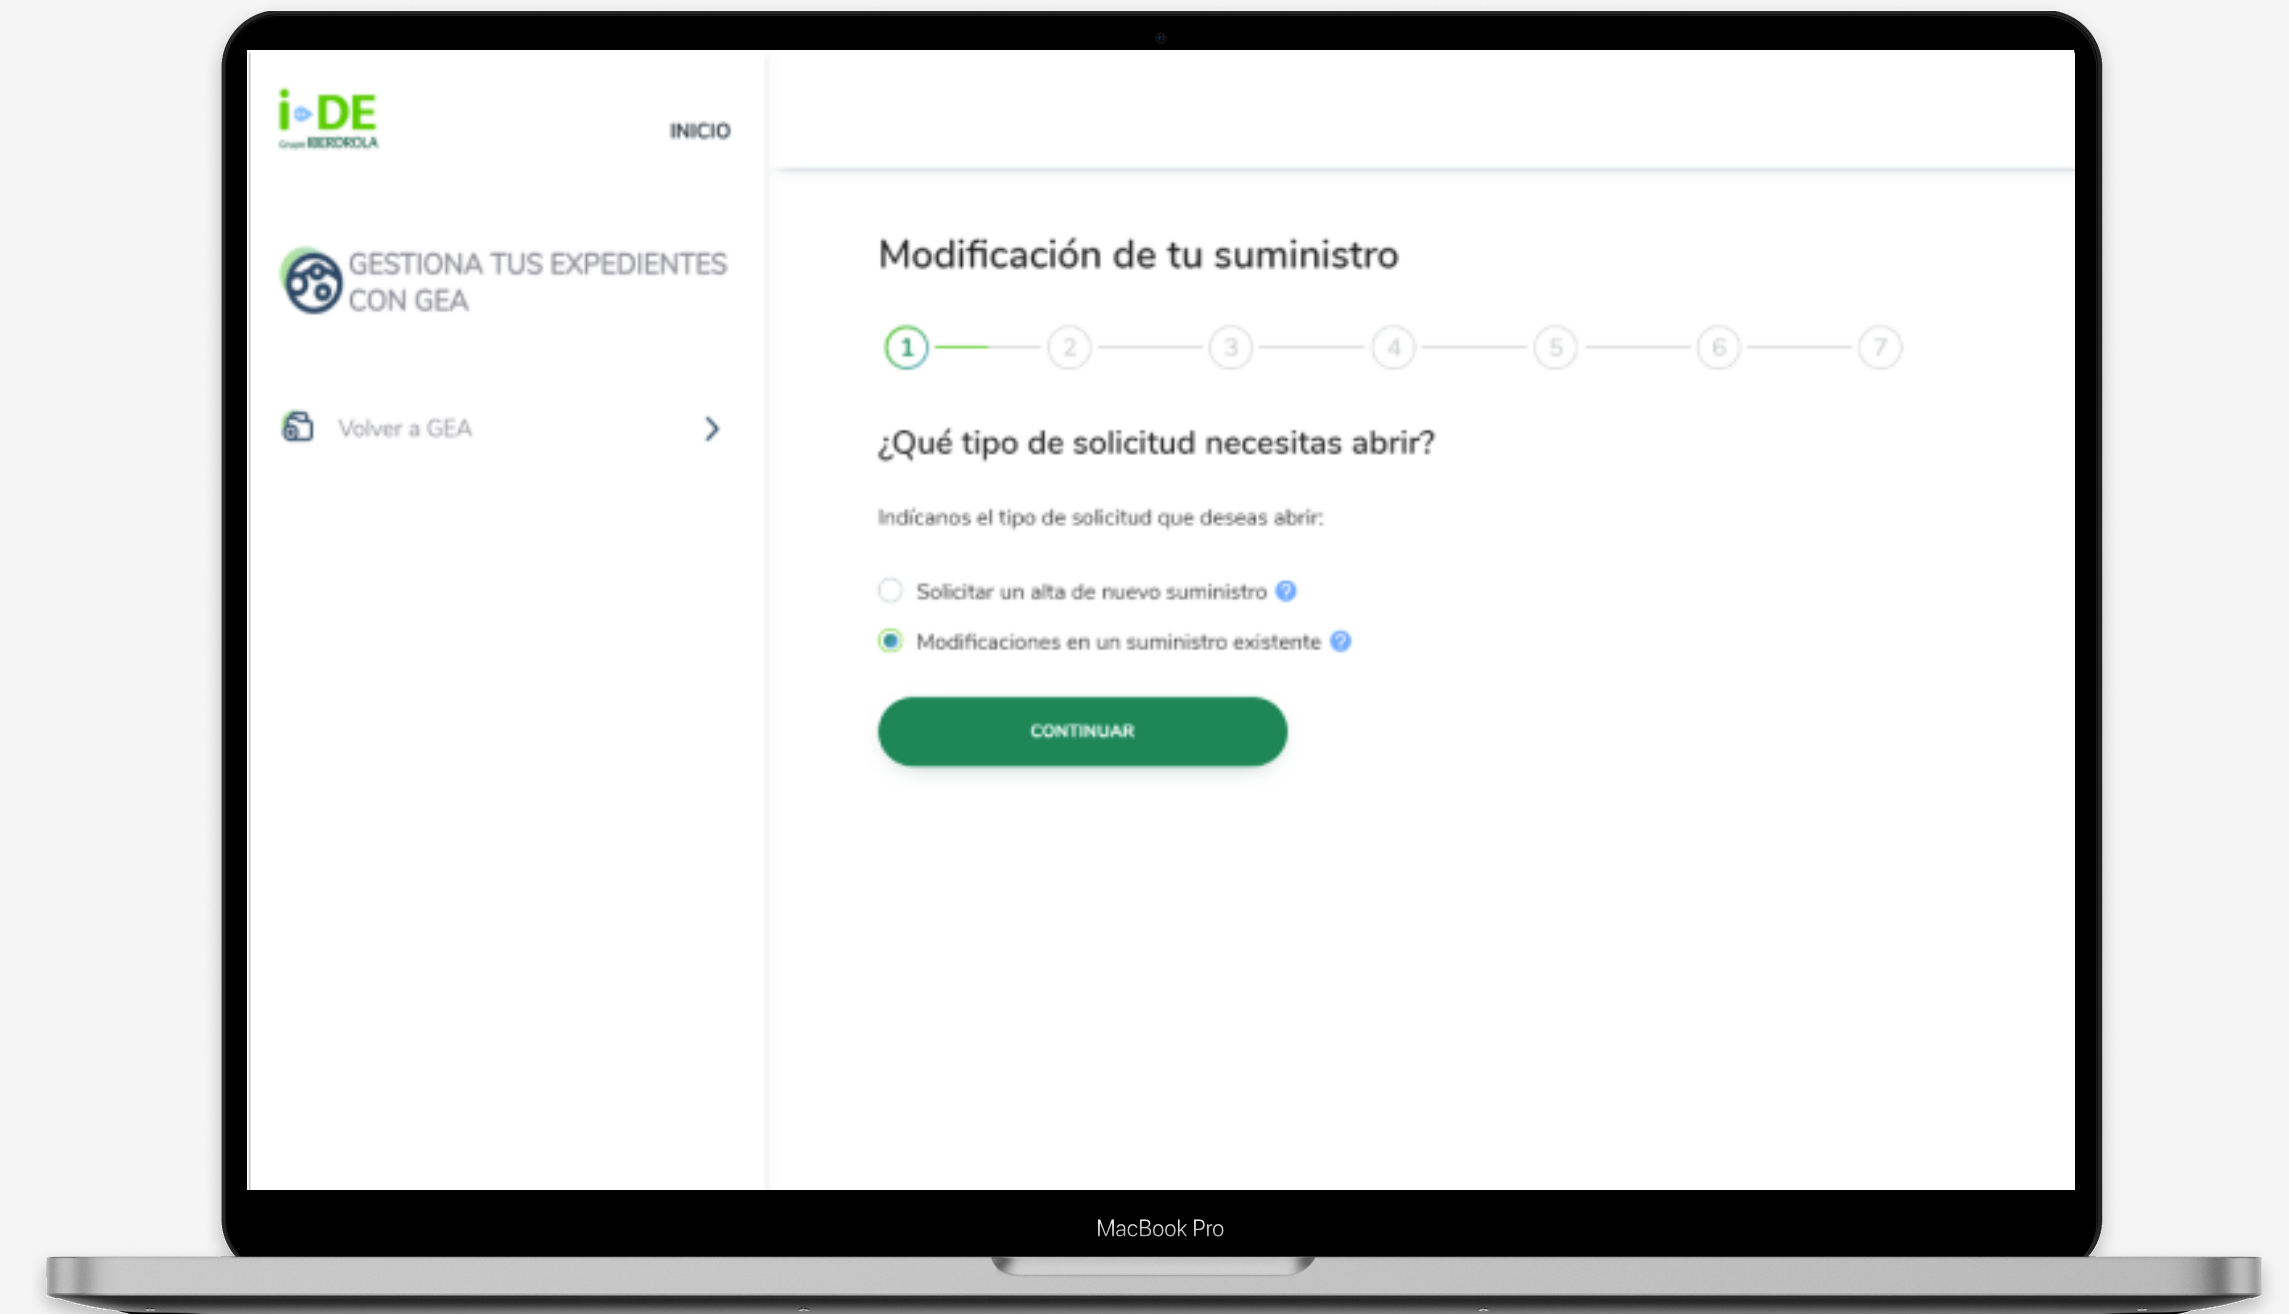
i-DE
Grupo IBERDROLA

INICIO

GESTIONA TUS EXPEDIENTES CON GEA

Volver a GEA

Modificación de tu suministro

1 2 3 4 5 6 7

¿Qué tipo de solicitud necesitas abrir?

Indícanos el tipo de solicitud que deseas abrir:

Solicitar un alta de nuevo suministro

Modificaciones en un suministro existente

CONTINUAR

MacBook Pro